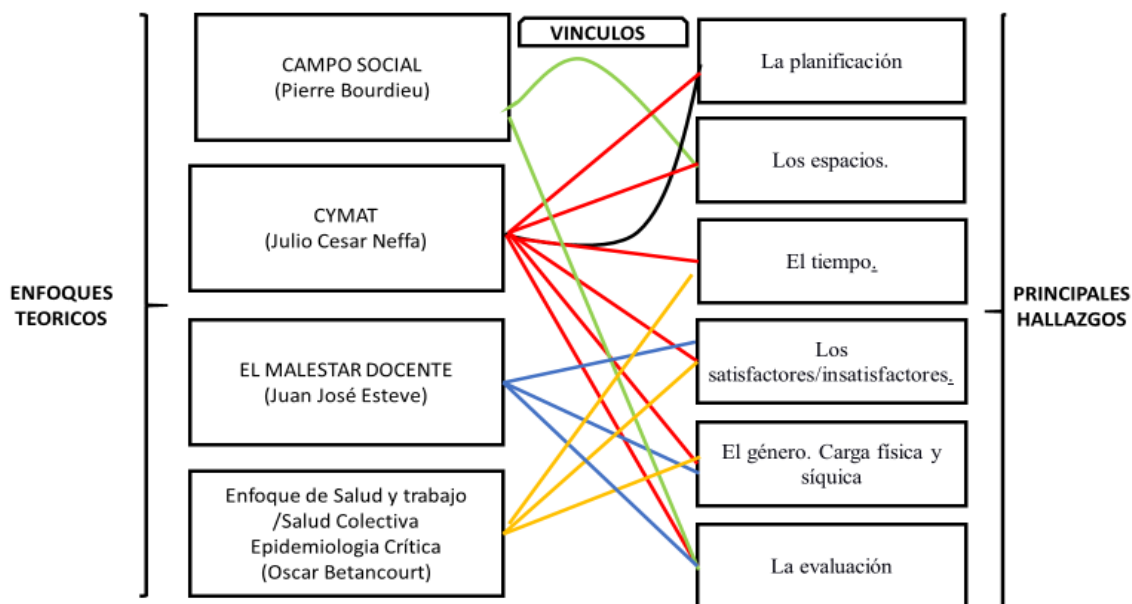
ENFOQUES TEORICOS

CAMPO SOCIAL
(Pierre Bourdieu)

CYMAT
(Julio Cesar Neffa)

EL MALESTAR DOCENTE
(Juan José Esteve)

Enfoque de Salud y trabajo /Salud Colectiva Epidemiologia Crítica (Oscar Betancourt)

VINCULOS

La planificación

Los espacios.

El tiempo.

Los satisfactores/insatisfactores.

El género. Carga física y síquica

La evaluación

PRINCIPALES HALLAZGOS